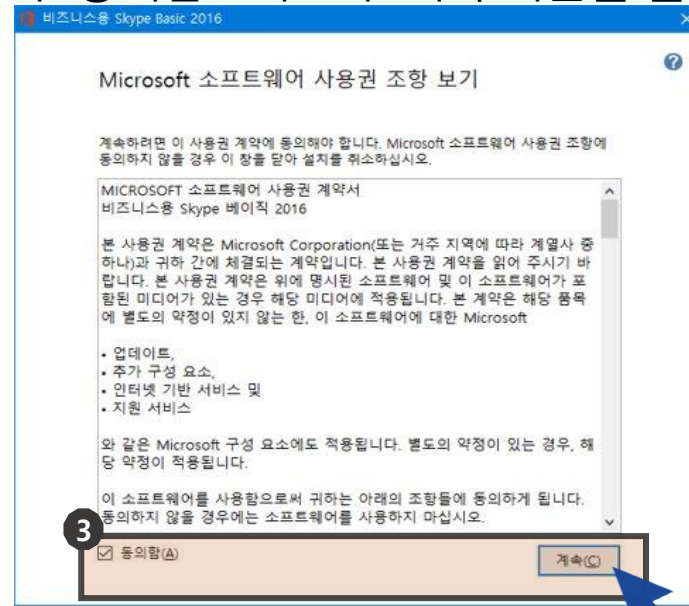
비즈니스용 Skype Basic 2016

Microsoft 소프트웨어 사용권 조항 보기

계속하려면 이 사용권 계약에 동의해야 합니다. Microsoft 소프트웨어 사용권 조항에 동의하지 않을 경우 이 창을 닫아 설치를 취소하십시오.

MICROSOFT 소프트웨어 사용권 계약서
비즈니스용 Skype 베이직 2016

본 사용권 계약은 Microsoft Corporation(또는 거주 지역에 따라 계열사 중 하나)과 귀하 간에 체결되는 계약입니다. 본 사용권 계약을 읽어 주시기 바랍니다. 본 사용권 계약은 위에 명시된 소프트웨어 및 이 소프트웨어가 포함된 미디어가 있는 경우 해당 미디어에 적용됩니다. 본 계약은 해당 품목에 별도의 약정이 있지 않는 한, 이 소프트웨어에 대한 Microsoft

• 업데이트,
• 추가 구성 요소,
• 인터넷 기반 서비스 및
• 지원 서비스

와 같은 Microsoft 구성 요소에도 적용됩니다. 별도의 약정이 있는 경우, 해당 약정이 적용됩니다.

이 소프트웨어를 사용함으로써 귀하는 아래의 조항들에 동의하게 됩니다. 동의하지 않을 경우에는 소프트웨어를 사용하지 마십시오.

3

동의함(A)

계속(C)